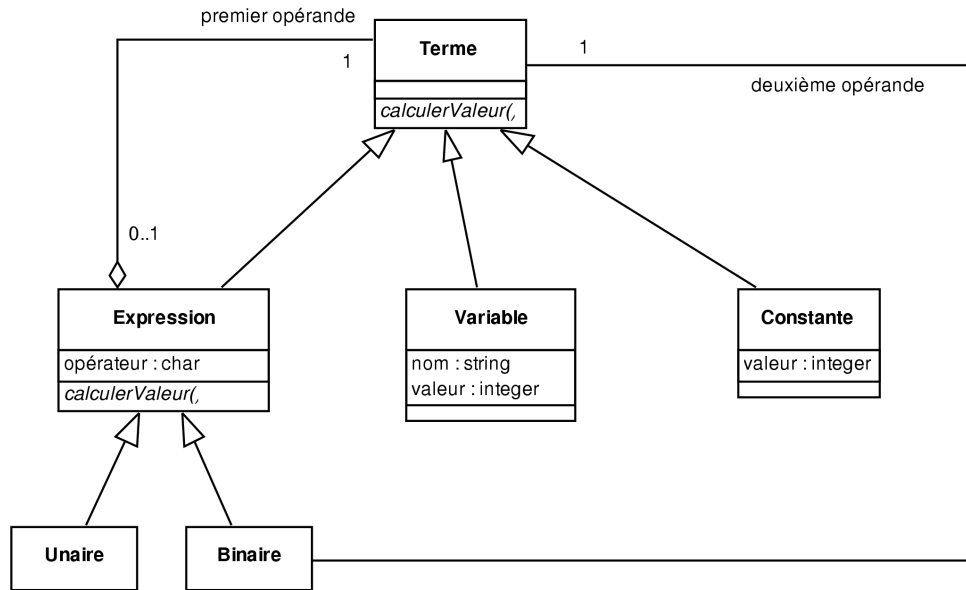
premier opérande

1

Terme

calculerValeur(,

1

deuxième opérande

0..1

Expression

opérateur : char

calculerValeur(,

Variable

nom : string
valeur : integer

Constante

valeur : integer

Unaire

Binaire